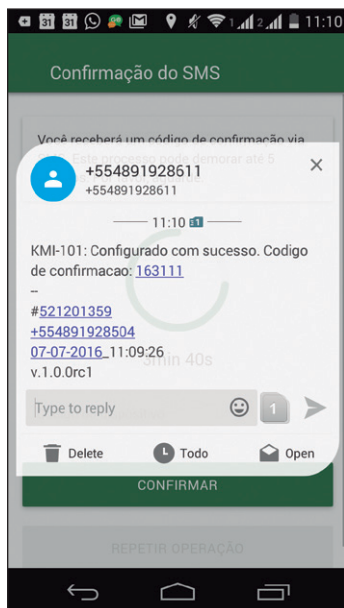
31 31 1 2 11:10

Confirmação do SMS

Você receberá um código de confirmação via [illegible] Este processo pode demorar até 5 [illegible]

+554891928611
+554891928611

11:10 1

KMI-101: Configurado com sucesso. Codigo de confirmacao: 163111
--
#521201359
+554891928504
07-07-2016 11:09:26
v.1.0.0rc1

3min 40s

Type to reply

1

Delete

Todo

Open

CONFIRMAR

REPETIR OPERAÇÃO